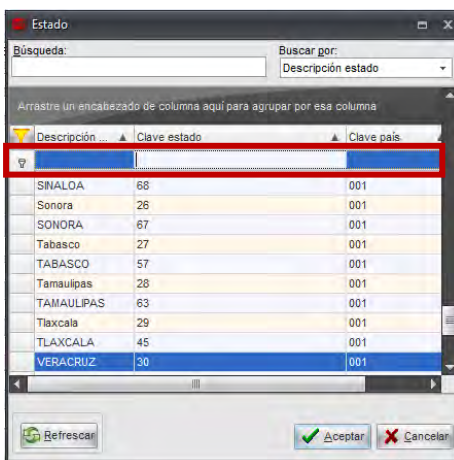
Estado

Búsqueda:

Buscar por:

Descripción estado

Arrastre un encabezado de columna aquí para agrupar por esa columna

| Descripción ... | Clave estado | Clave país |
|---|---|---|
| | | |
| SINALOA | 68 | 001 |
| Sonora | 26 | 001 |
| SONORA | 67 | 001 |
| Tabasco | 27 | 001 |
| TABASCO | 57 | 001 |
| Tamaulipas | 28 | 001 |
| TAMAULIPAS | 63 | 001 |
| Tlaxcala | 29 | 001 |
| TLAXCALA | 45 | 001 |
| VERACRUZ | 30 | 001 |

Refrescar

Aceptar

Cancelar